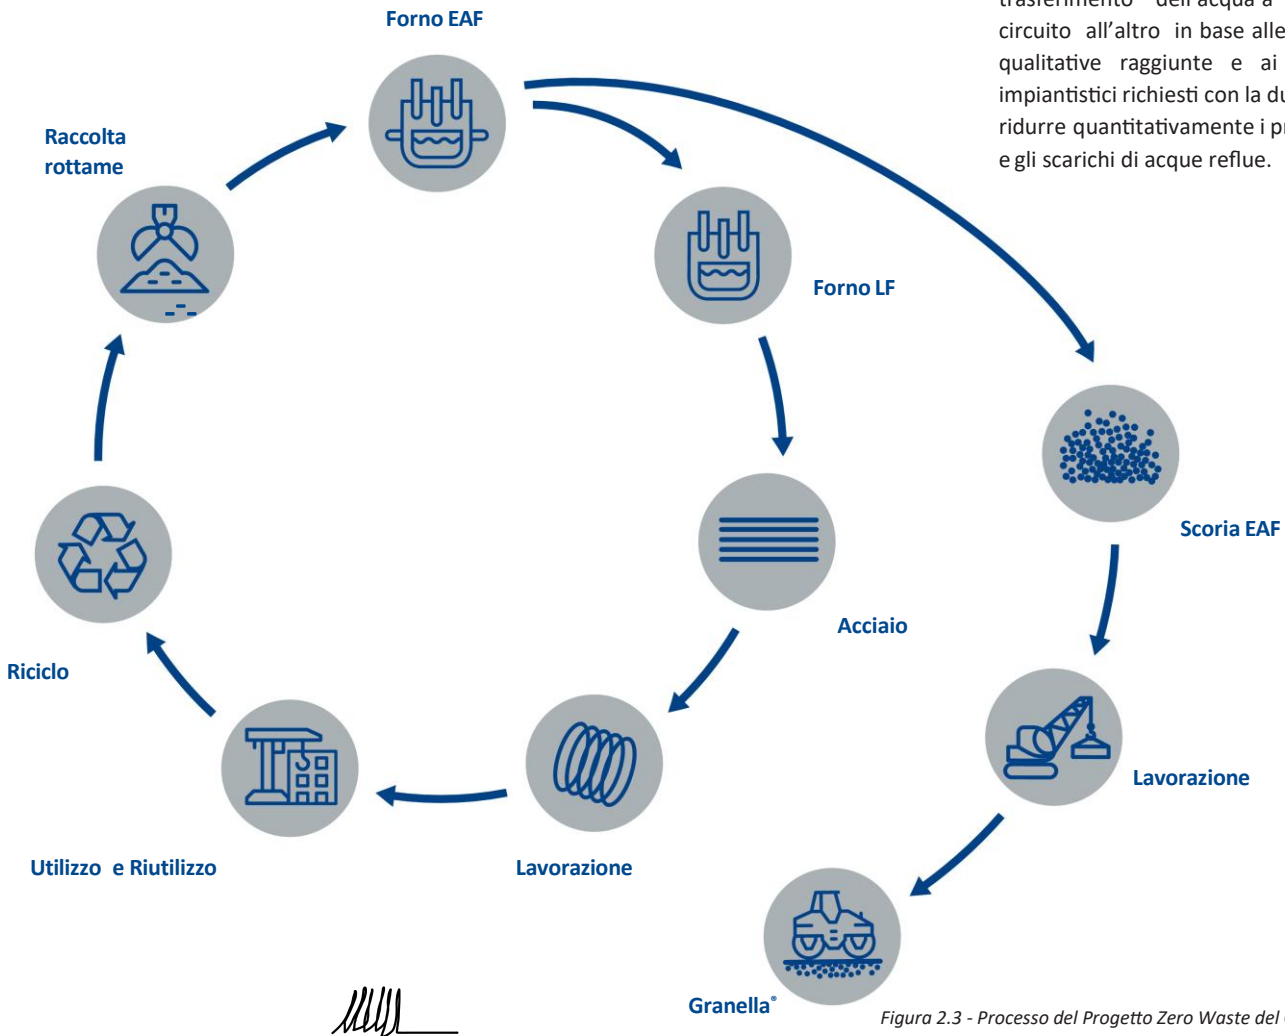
trasferimento dell'acqua a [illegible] circuito all'altro in base alle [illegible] qualitative raggiunte e ai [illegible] impiantistici richiesti con la du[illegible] ridurre quantitativamente i pr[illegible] e gli scarichi di acque reflue.

Forno EAF

Raccolta rottame

Forno LF

Scoria EAF

Acciaio

Riciclo

Lavorazione

Utilizzo e Riutilizzo

Lavorazione

Granella®

Figura 2.3 - Processo del Progetto Zero Waste del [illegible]